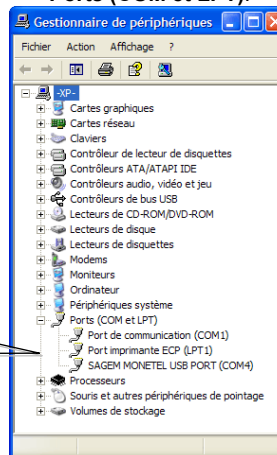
Ports (COM et LPT).

Gestionnaire de périphériques

Fichier Action Affichage ?

-XP-
Cartes graphiques
Cartes réseau
Claviers
Contrôleur de lecteur de disquettes
Contrôleurs ATA/ATAPI IDE
Contrôleurs audio, vidéo et jeu
Contrôleurs de bus USB
Lecteurs de CD-ROM/DVD-ROM
Lecteurs de disque
Lecteurs de disquettes
Modems
Moniteurs
Ordinateur
Périphériques système
Ports (COM et LPT)
Port de communication (COM1)
Port imprimante ECP (LPT1)
SAGEM MONETEL USB PORT (COM4)
Processeurs
Souris et autres périphériques de pointage
Volumes de stockage